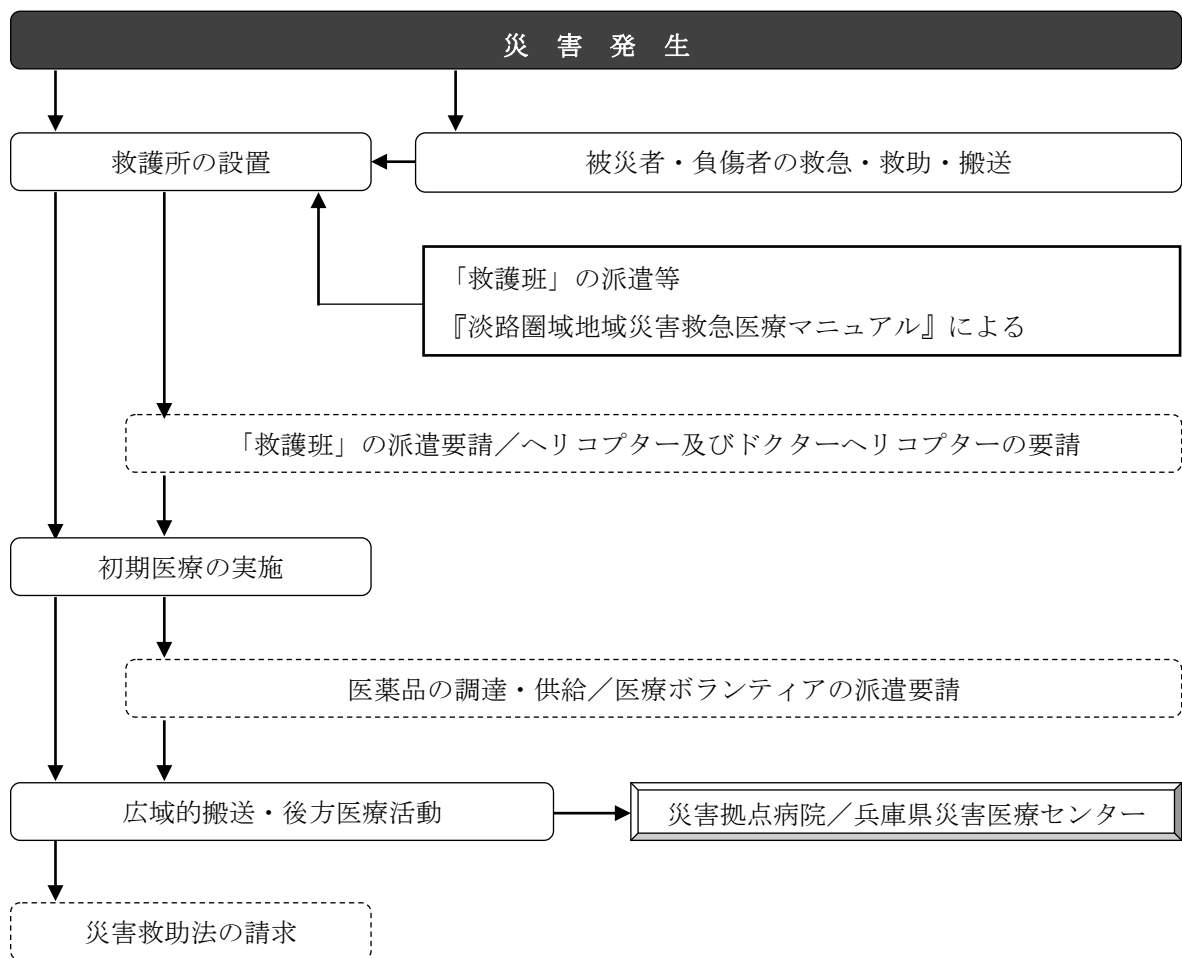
災 害 発 生

救護所の設置

被災者・負傷者の救急・救助・搬送

「救護班」の派遣等
『淡路圏域地域災害救急医療マニュアル』による

「救護班」の派遣要請／ヘリコプター及びドクターヘリコプターの要請

初期医療の実施

医薬品の調達・供給／医療ボランティアの派遣要請

広域的搬送・後方医療活動

災害拠点病院／兵庫県災害医療センター

災害救助法の請求